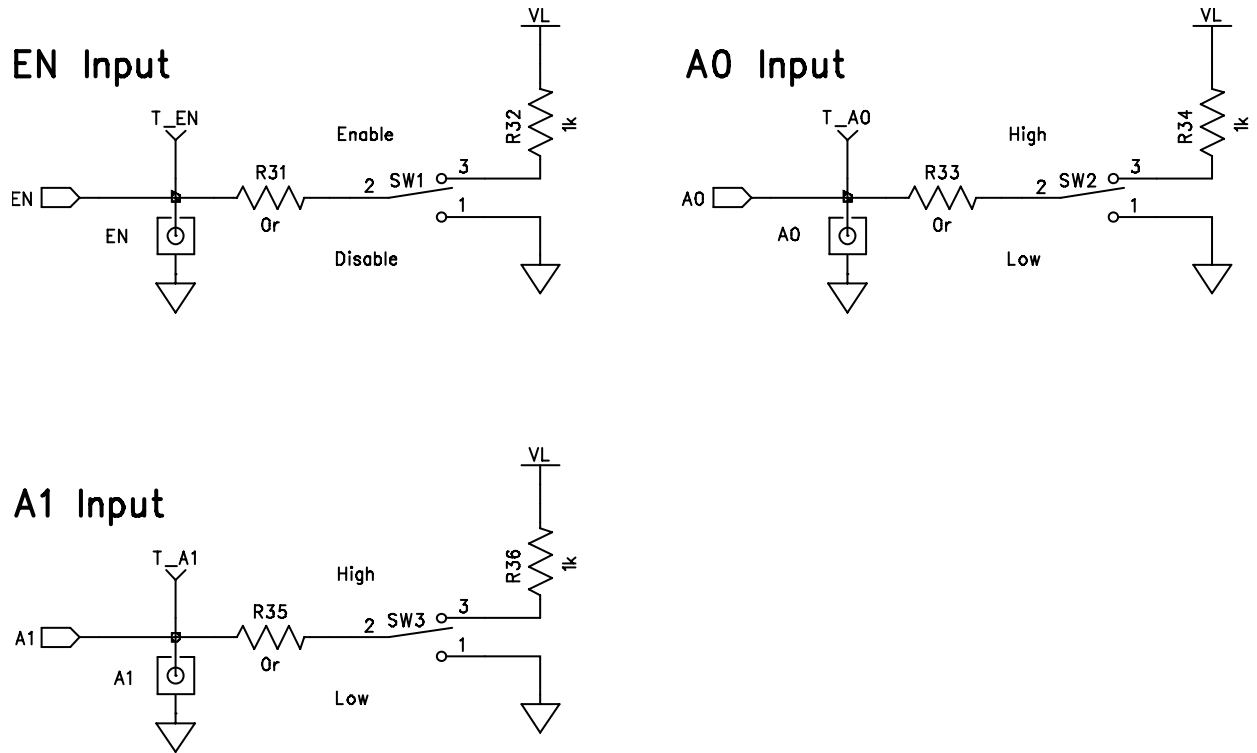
EN Input

VL

T_EN

Enable

R32

1k

R31

2 SW1

3

EN

1

EN

0r

Disable

A0 Input

VL

T_A0

High

R34

1k

R33

2 SW2

3

A0

1

A0

0r

Low

A1 Input

VL

T_A1

High

R36

1k

R35

2 SW3

3

A1

1

A1

0r

Low